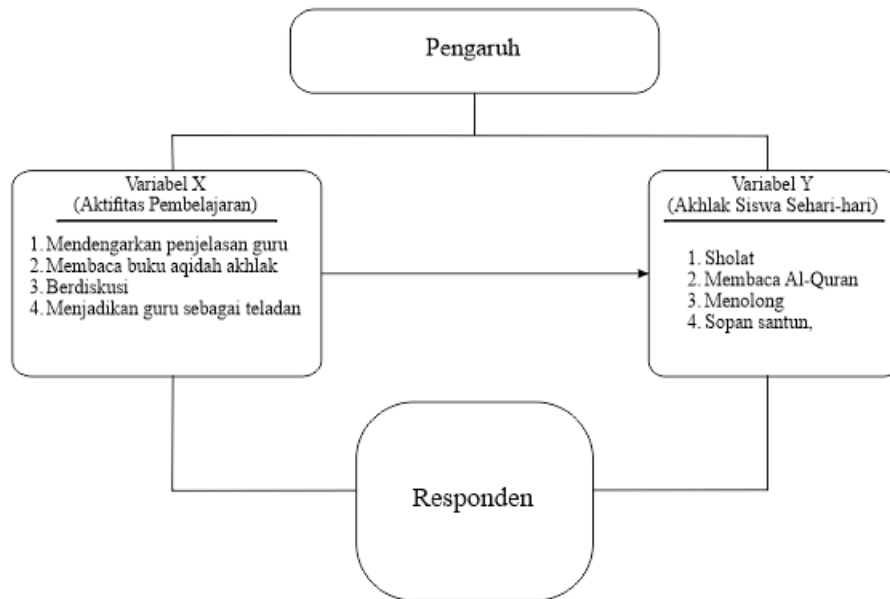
Pengaruh

Variabel X
(Aktifitas Pembelajaran)

1. Mendengarkan penjelasan guru
2. Membaca buku aqidah akhlak
3. Berdiskusi
4. Menjadikan guru sebagai teladan

Variabel Y
(Akhlak Siswa Sehari-hari)

1. Sholat
2. Membaca Al-Quran
3. Menolong
4. Sopan santun,

Responden